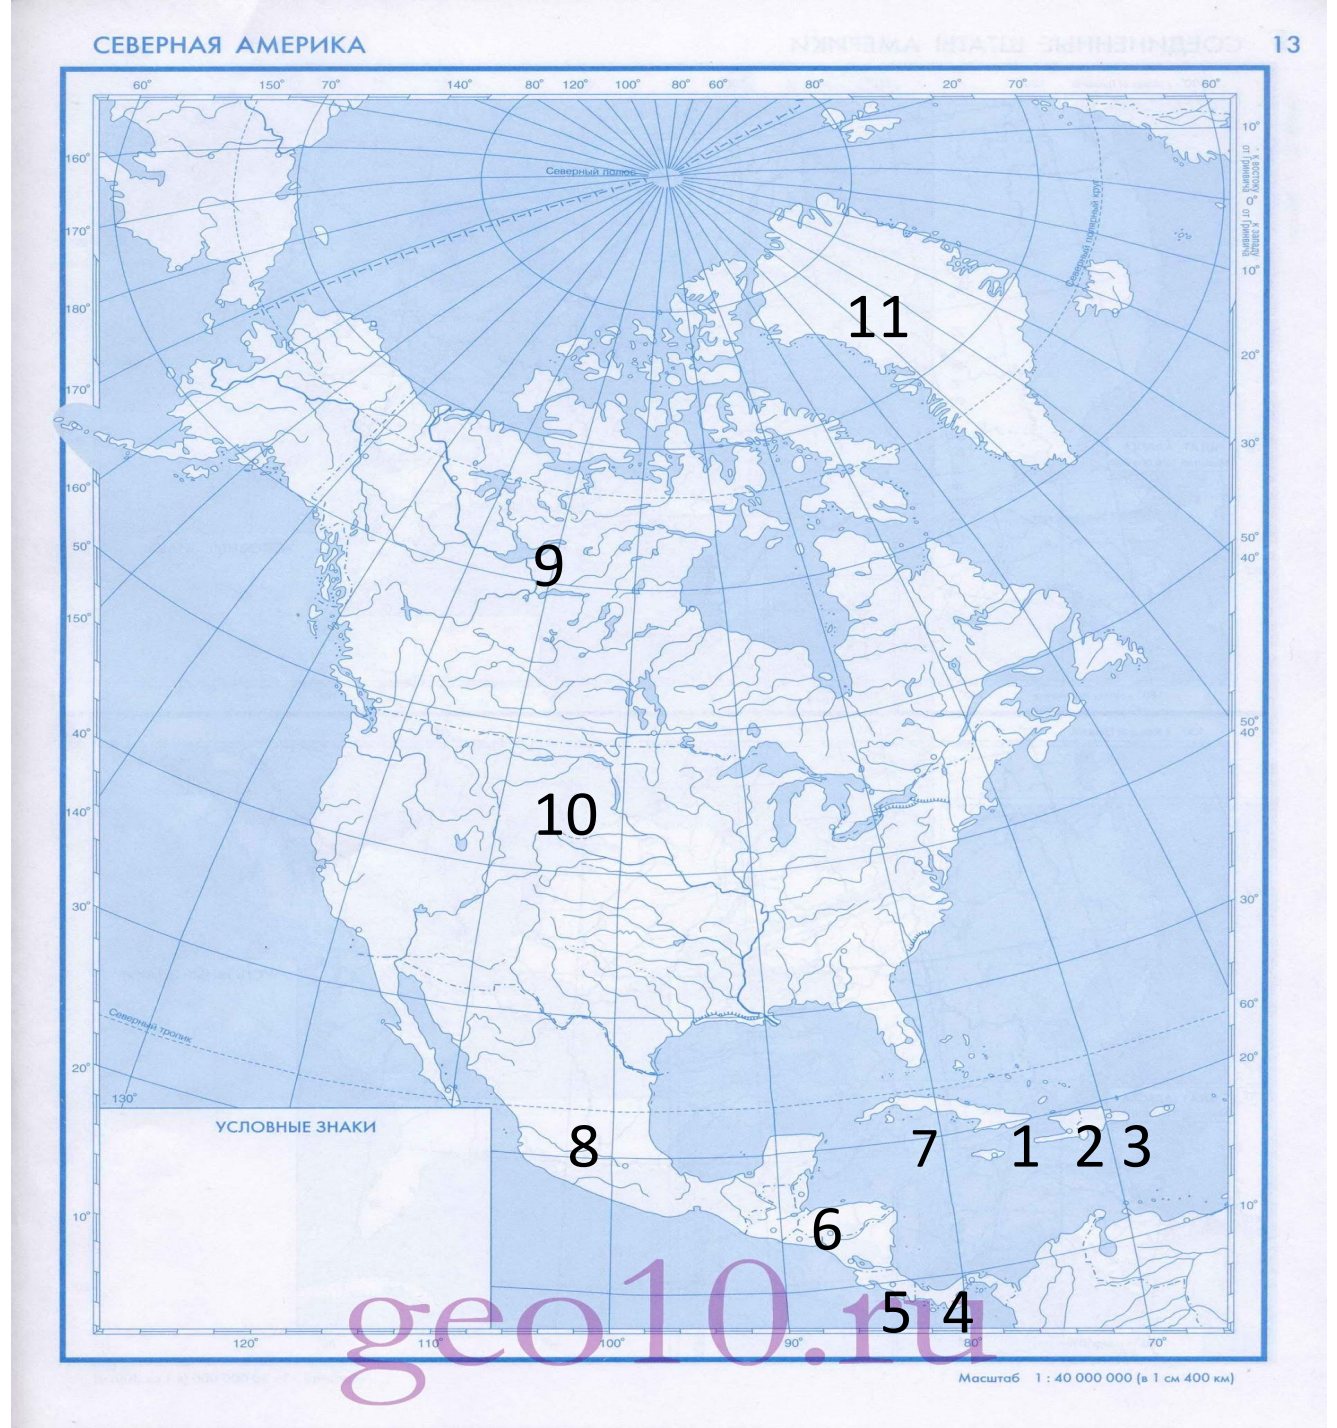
СЕВЕРНАЯ АМЕРИКА

13

60° 150° 70° 140° 80° 120° 100° 80° 60° 80° 20° 70° 60°

Северный полюс

Северный полярный круг

к востоку от Гринвича 0° к западу от Гринвича

160° 170° 180° 170° 160° 50° 150° 40° 140° 30° 20° 130° 10°

10° 10° 20° 30° 50° 40° 50° 40° 30° 60° 20° 10°

Северный тропик

11

9

10

8

7

1

2

3

6

5

4

УСЛОВНЫЕ ЗНАКИ

120° 110° 100° 90° 80° 70°

geo10.ru

Масштаб 1 : 40 000 000 (в 1 см 400 км)